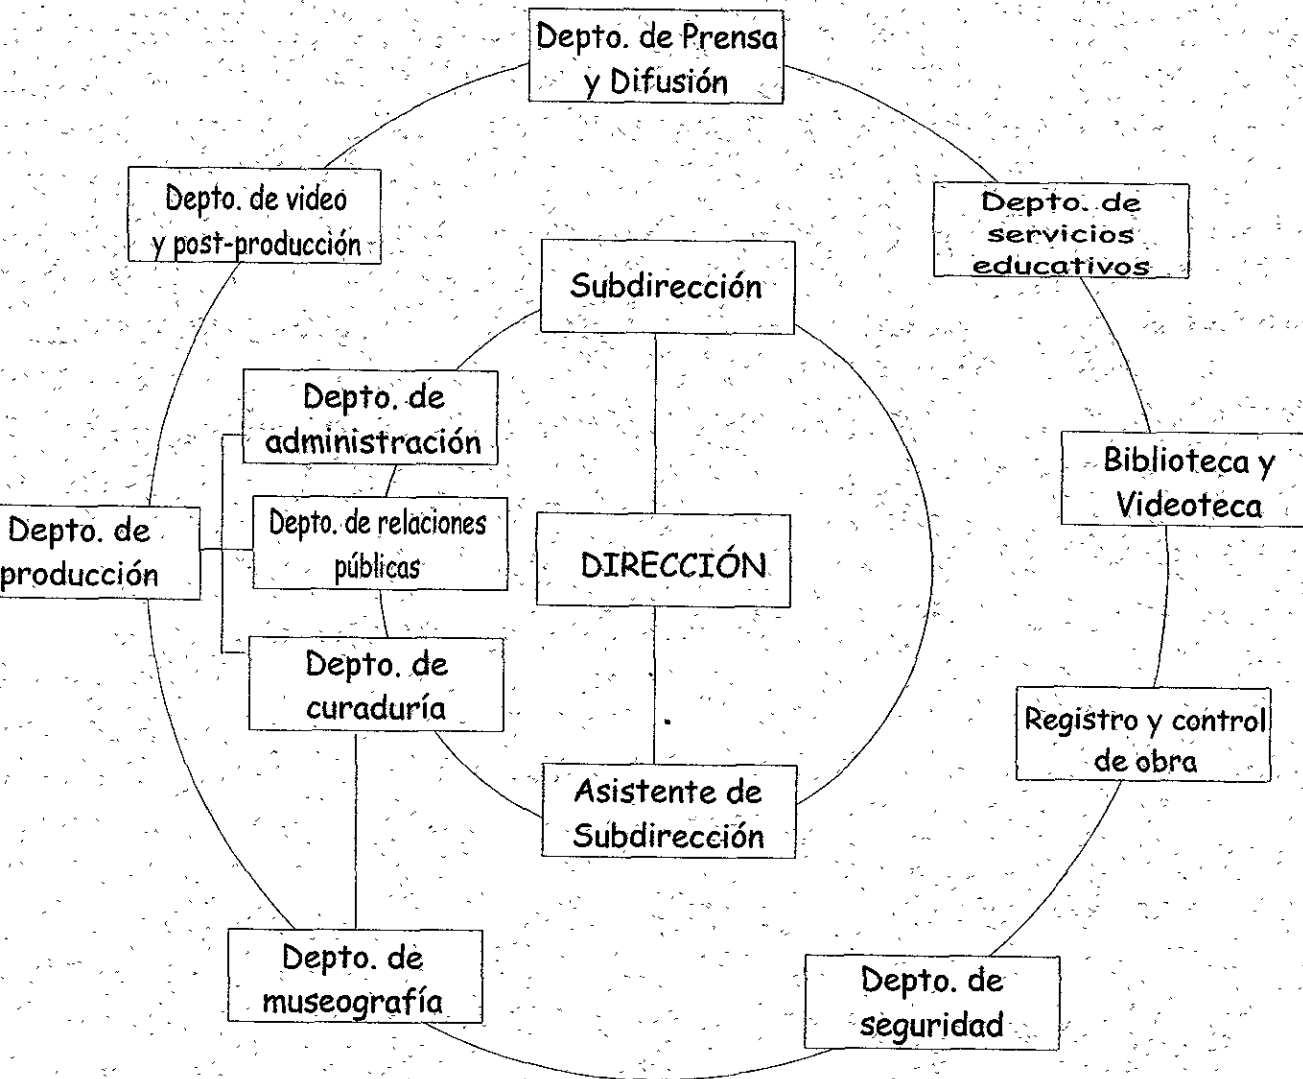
Depto. de Prensa y Difusión

Depto. de video y post-producción

Depto. de servicios educativos

Subdirección

Depto. de administración

Biblioteca y Videoteca

Depto. de producción

Depto. de relaciones públicas

DIRECCIÓN

Depto. de curaduría

Registro y control de obra

Asistente de Subdirección

Depto. de museografía

Depto. de seguridad